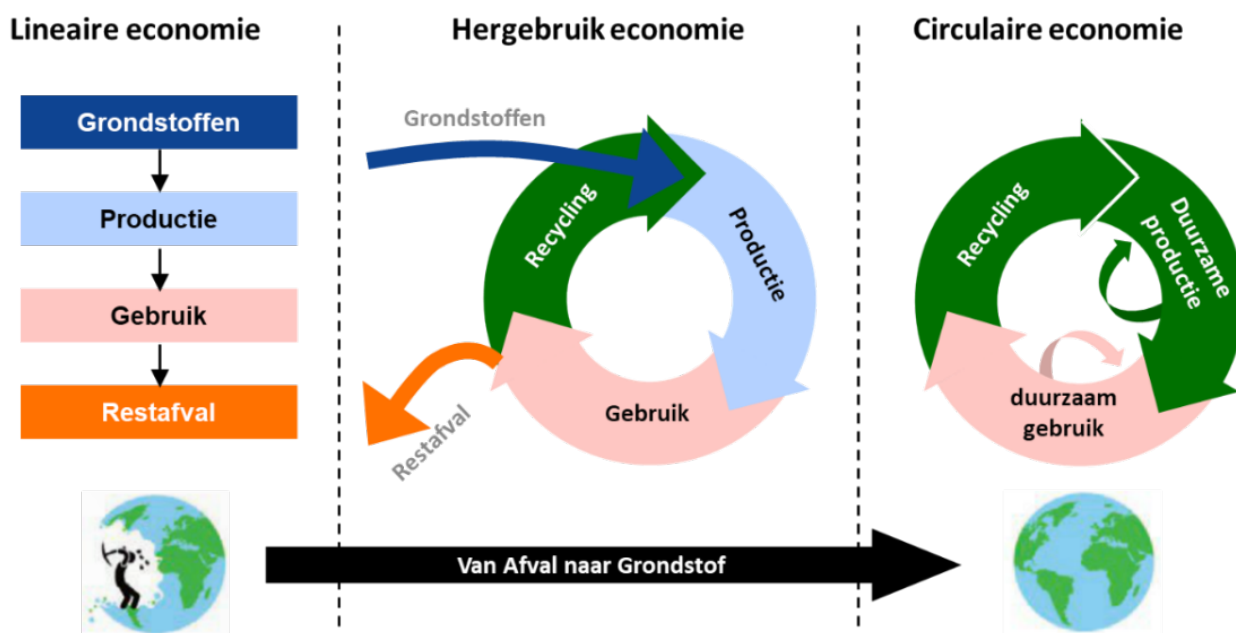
Lineaire economie

Grondstoffen

Productie

Gebruik

Restafval

Hergebruik economie

Grondstoffen

Recycling

Productie

Gebruik

Restafval

Circulaire economie

Recycling

Duurzame productie

duurzaam gebruik

Van Afval naar Grondstof